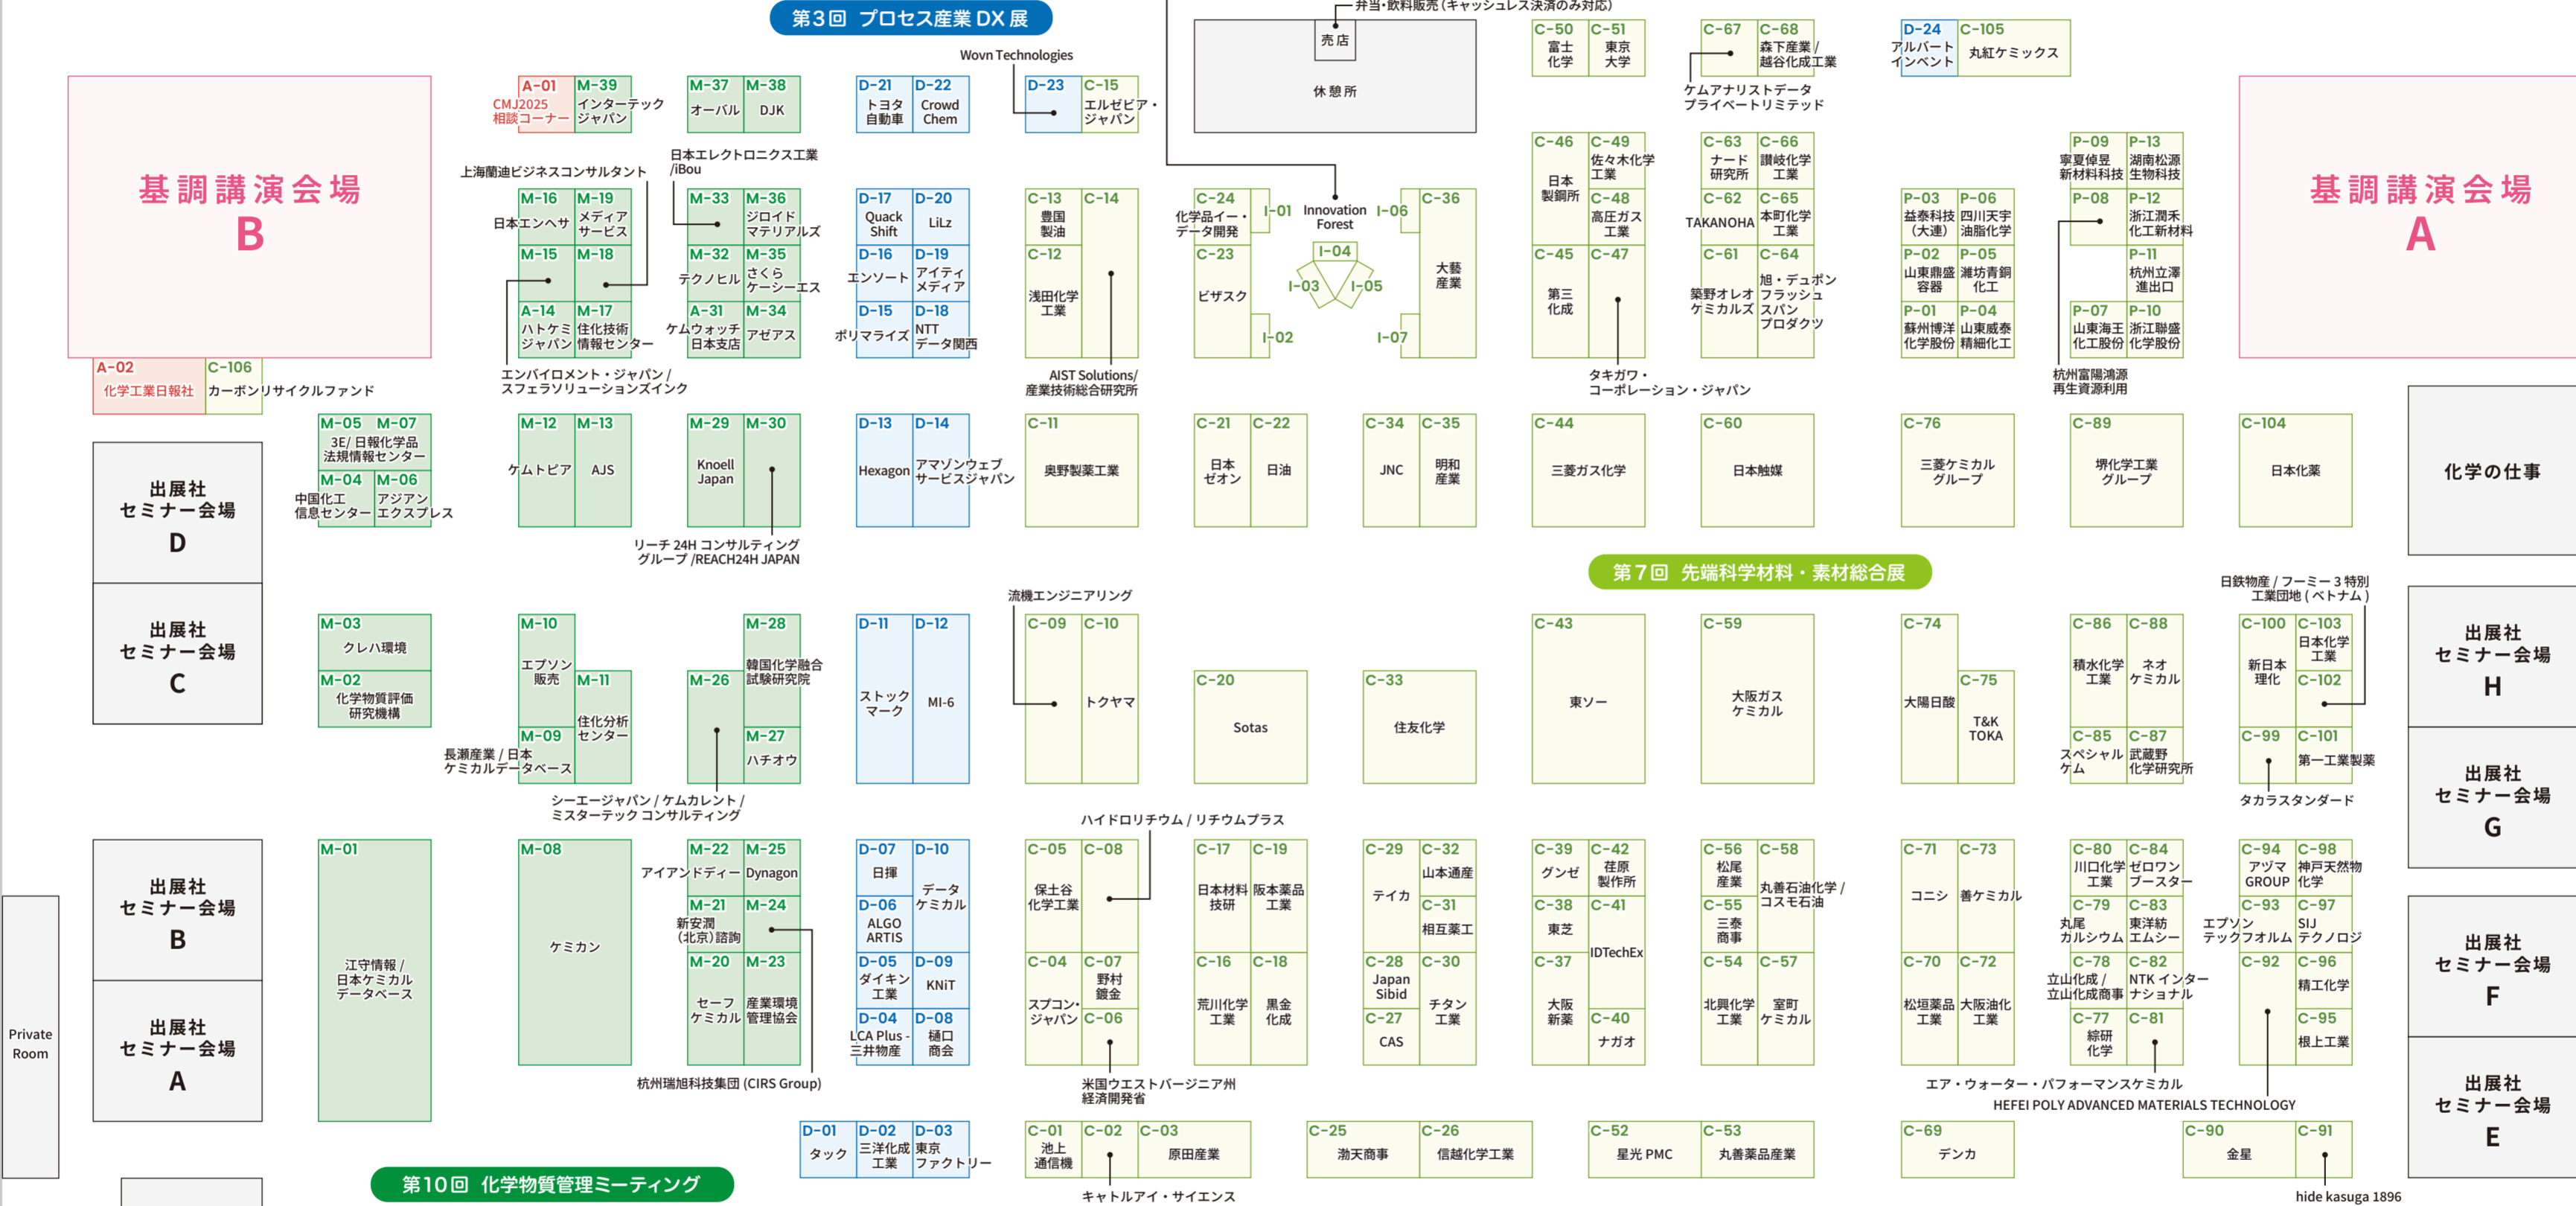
第3回 プロセス産業 DX 展

弁当・飲料販売(キャッシュレス決済のみ対応)
売店
休憩所

基調講演会場 B

基調講演会場 A

A-01 CMJ2025 相談コーナー
M-39 インターテック ジャパン
M-37 オーバル
M-38 DJK
D-21 トヨタ自動車
D-22 Crowd Chem
Wovn Technologies
D-23
C-15 エルゼビア・ジャパン
C-50 富士化学
C-51 東京大学
C-67
C-68 森下産業/越谷化成工業
ケムアナリストデータ プライベートリミテッド
D-24 アルバート インベント
C-105 丸紅ケミックス

上海蘭迪ビジネスコンサルタント
日本エレクトロニクス工業/iBou
M-16 日本エンヘサ
M-19 メディアサービス
M-15
M-18
A-14 ハトケミジャパン
M-17 住化技術情報センター
M-33
M-36 ジロイドマテリアルズ
M-32 テクノヒル
M-35 さくらケーシーエス
A-31 ケムウォッチ日本支店
M-34 アゼアス
D-17 Quack Shift
D-20 LiLz
D-16 エンソート
D-19 アイティメディア
D-15 ポリマライズ
D-18 NTTデータ関西
C-13 豊国製油
C-14
C-12 浅田化学工業
AIST Solutions/産業技術総合研究所
C-24 化学品イー・データ開発
C-23 ピザスク
I-01
Innovation Forest
I-06
I-04
I-03
I-05
I-02
I-07
C-36 大藝産業
C-46 日本製鋼所
C-49 佐々木化学工業
C-48 高圧ガス工業
C-45 第三化成
C-47
タキガワ・コーポレーション・ジャパン
C-63 ナード研究所
C-66 讃岐化学工業
C-62 TAKANOHA
C-65 本町化学工業
C-61 築野オレオケミカルズ
C-64 旭・デュポン フラッシュスパン プロダクツ
P-03 益泰科技(大連)
P-06 四川天宇油脂化学
P-02 山東鼎盛容器
P-05 濰坊青鋼化工
P-01 蘇州博洋化学股份
P-04 山東威泰精細化工
P-09 寧夏倬昱新材料科技
P-13 湖南松源生物科技
P-08
P-12 浙江潤禾化工新材料
P-11 杭州立澤進出口
P-07 山東海王化工股份
P-10 浙江聯盛化学股份
杭州富陽鴻源再生資源利用

A-02 化学工業日報社
C-106 カーボンリサイクルファンド
エンバイロメント・ジャパン/スフェラソリューションズインク

出展社セミナー会場 D
M-05 M-07 3E/日報化学品法規情報センター
M-04 中国化工信息センター
M-06 アジアンエクスプレス
M-12 ケムトピア
M-13 AJS
M-29 Knoell Japan
M-30
リーチ 24H コンサルティング グループ/REACH24H JAPAN
D-13 Hexagon
D-14 アマゾンウェブサービスジャパン
C-11 奥野製薬工業
C-21 日本ゼオン
C-22 日油
C-34 JNC
C-35 明和産業
C-44 三菱ガス化学
C-60 日本触媒
C-76 三菱ケミカルグループ
C-89 堺化学工業グループ
C-104 日本化薬
化学の仕事

第7回 先端科学材料・素材総合展

出展社セミナー会場 C
M-03 クレハ環境
M-02 化学物質評価研究機構
M-10 エプソン販売
M-11 住化分析センター
M-09
長瀬産業/日本ケミカルデータベース
M-28 韓国化学融合試験研究院
M-26
M-27 ハチオウ
シーエージャパン/ケムカレント/ミスターテック コンサルティング
D-11 ストックマーク
D-12 MI-6
流機エンジニアリング
C-09
C-10 トクヤマ
C-20 Sotas
C-33 住友化学
C-43 東ソー
C-59 大阪ガスケミカル
C-74 大陽日酸
C-75 T&K TOKA
C-86 積水化学工業
C-88 ネオケミカル
C-85 スペシャルケム
C-87 武蔵野化学研究所
日鉄物産/フーミー3 特別工業団地(ベトナム)
C-100 新日本理化
C-103 日本化学工業
C-102
C-99
C-101 第一工業製薬
タカラスタンダード
出展社セミナー会場 H
出展社セミナー会場 G

出展社セミナー会場 B
出展社セミナー会場 A
Private Room
M-01 江守情報/日本ケミカルデータベース
M-08 ケミカン
M-22 アイアンドディー
M-25 Dynagon
M-21 新安潤(北京)諮詢
M-24
M-20 セーフケミカル
M-23 産業環境管理協会
杭州瑞旭科技集団(CIRS Group)
D-07 日揮
D-10 データケミカル
D-06 ALGO ARTIS
D-05 ダイキン工業
D-09 KNiT
D-04 LCA Plus-三井物産
D-08 樋口商会
ハイドロリチウム/リチウムプラス
C-05 保土谷化学工業
C-08
C-04 スプコン・ジャパン
C-07 野村鍍金
C-06
米国ウエストバージニア州経済開発省
C-17 日本材料技研
C-19 阪本薬品工業
C-16 荒川化学工業
C-18 黒金化成
C-29 テイカ
C-32 山本通産
C-31 相互薬工
C-28 Japan Sibid
C-30 チタン工業
C-27 CAS
C-39 グンゼ
C-42 荏原製作所
C-38 東芝
C-41 IDTechEx
C-37 大阪新薬
C-40 ナガオ
C-56 松尾産業
C-58 丸善石油化学/コスモ石油
C-55 三泰商事
C-54 北興化学工業
C-57 室町ケミカル
C-71 コニシ
C-73 善ケミカル
C-70 松垣薬品工業
C-72 大阪油化工業
C-80 川口化学工業
C-84 ゼロワンブースター
C-79 丸尾カルシウム
C-83 東洋紡エムシー
C-78 立山化成/立山化成商事
C-82 NTK インターナショナル
C-77 綜研化学
C-81
エア・ウォーター・パフォーマンスケミカル
C-94 アヅマ GROUP
C-98 神戸天然物化学
C-93 エプソンテックフォルム
C-97 SIJ テクノロジ
C-92
C-96 精工化学
C-95 根上工業
HEFEI POLY ADVANCED MATERIALS TECHNOLOGY
出展社セミナー会場 F
出展社セミナー会場 E

第10回 化学物質管理ミーティング
D-01 タック
D-02 三洋化成工業
D-03 東京ファクトリー
C-01 池上通信機
C-02
C-03 原田産業
キャトルアイ・サイエンス
C-25 渤天商事
C-26 信越化学工業
C-52 星光 PMC
C-53 丸善薬品産業
C-69 デンカ
C-90 金星
C-91
hide kasuga 1896